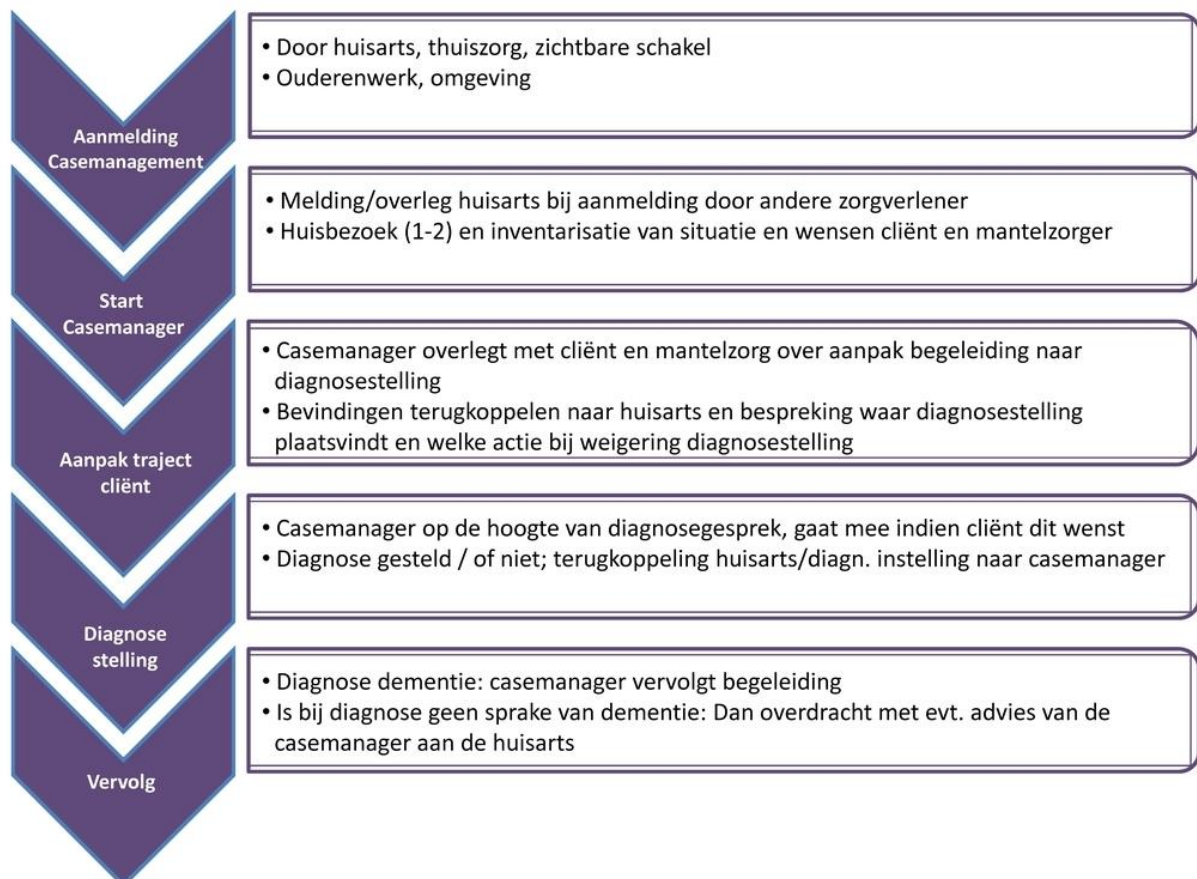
Aanmelding Casemanagement

• Door huisarts, thuiszorg, zichtbare schakel
• Ouderenwerk, omgeving

Start Casemanager

• Melding/overleg huisarts bij aanmelding door andere zorgverlener
• Huisbezoek (1-2) en inventarisatie van situatie en wensen cliënt en mantelzorger

Aanpak traject cliënt

• Casemanager overlegt met cliënt en mantelzorg over aanpak begeleiding naar diagnosestelling
• Bevindingen terugkoppelen naar huisarts en bespreking waar diagnosestelling plaatsvindt en welke actie bij weigering diagnosestelling

Diagnose stelling

• Casemanager op de hoogte van diagnosegesprek, gaat mee indien cliënt dit wenst
• Diagnose gesteld / of niet; terugkoppeling huisarts/diagn. instelling naar casemanager

Vervolg

• Diagnose dementie: casemanager vervolgt begeleiding
• Is bij diagnose geen sprake van dementie: Dan overdracht met evt. advies van de casemanager aan de huisarts